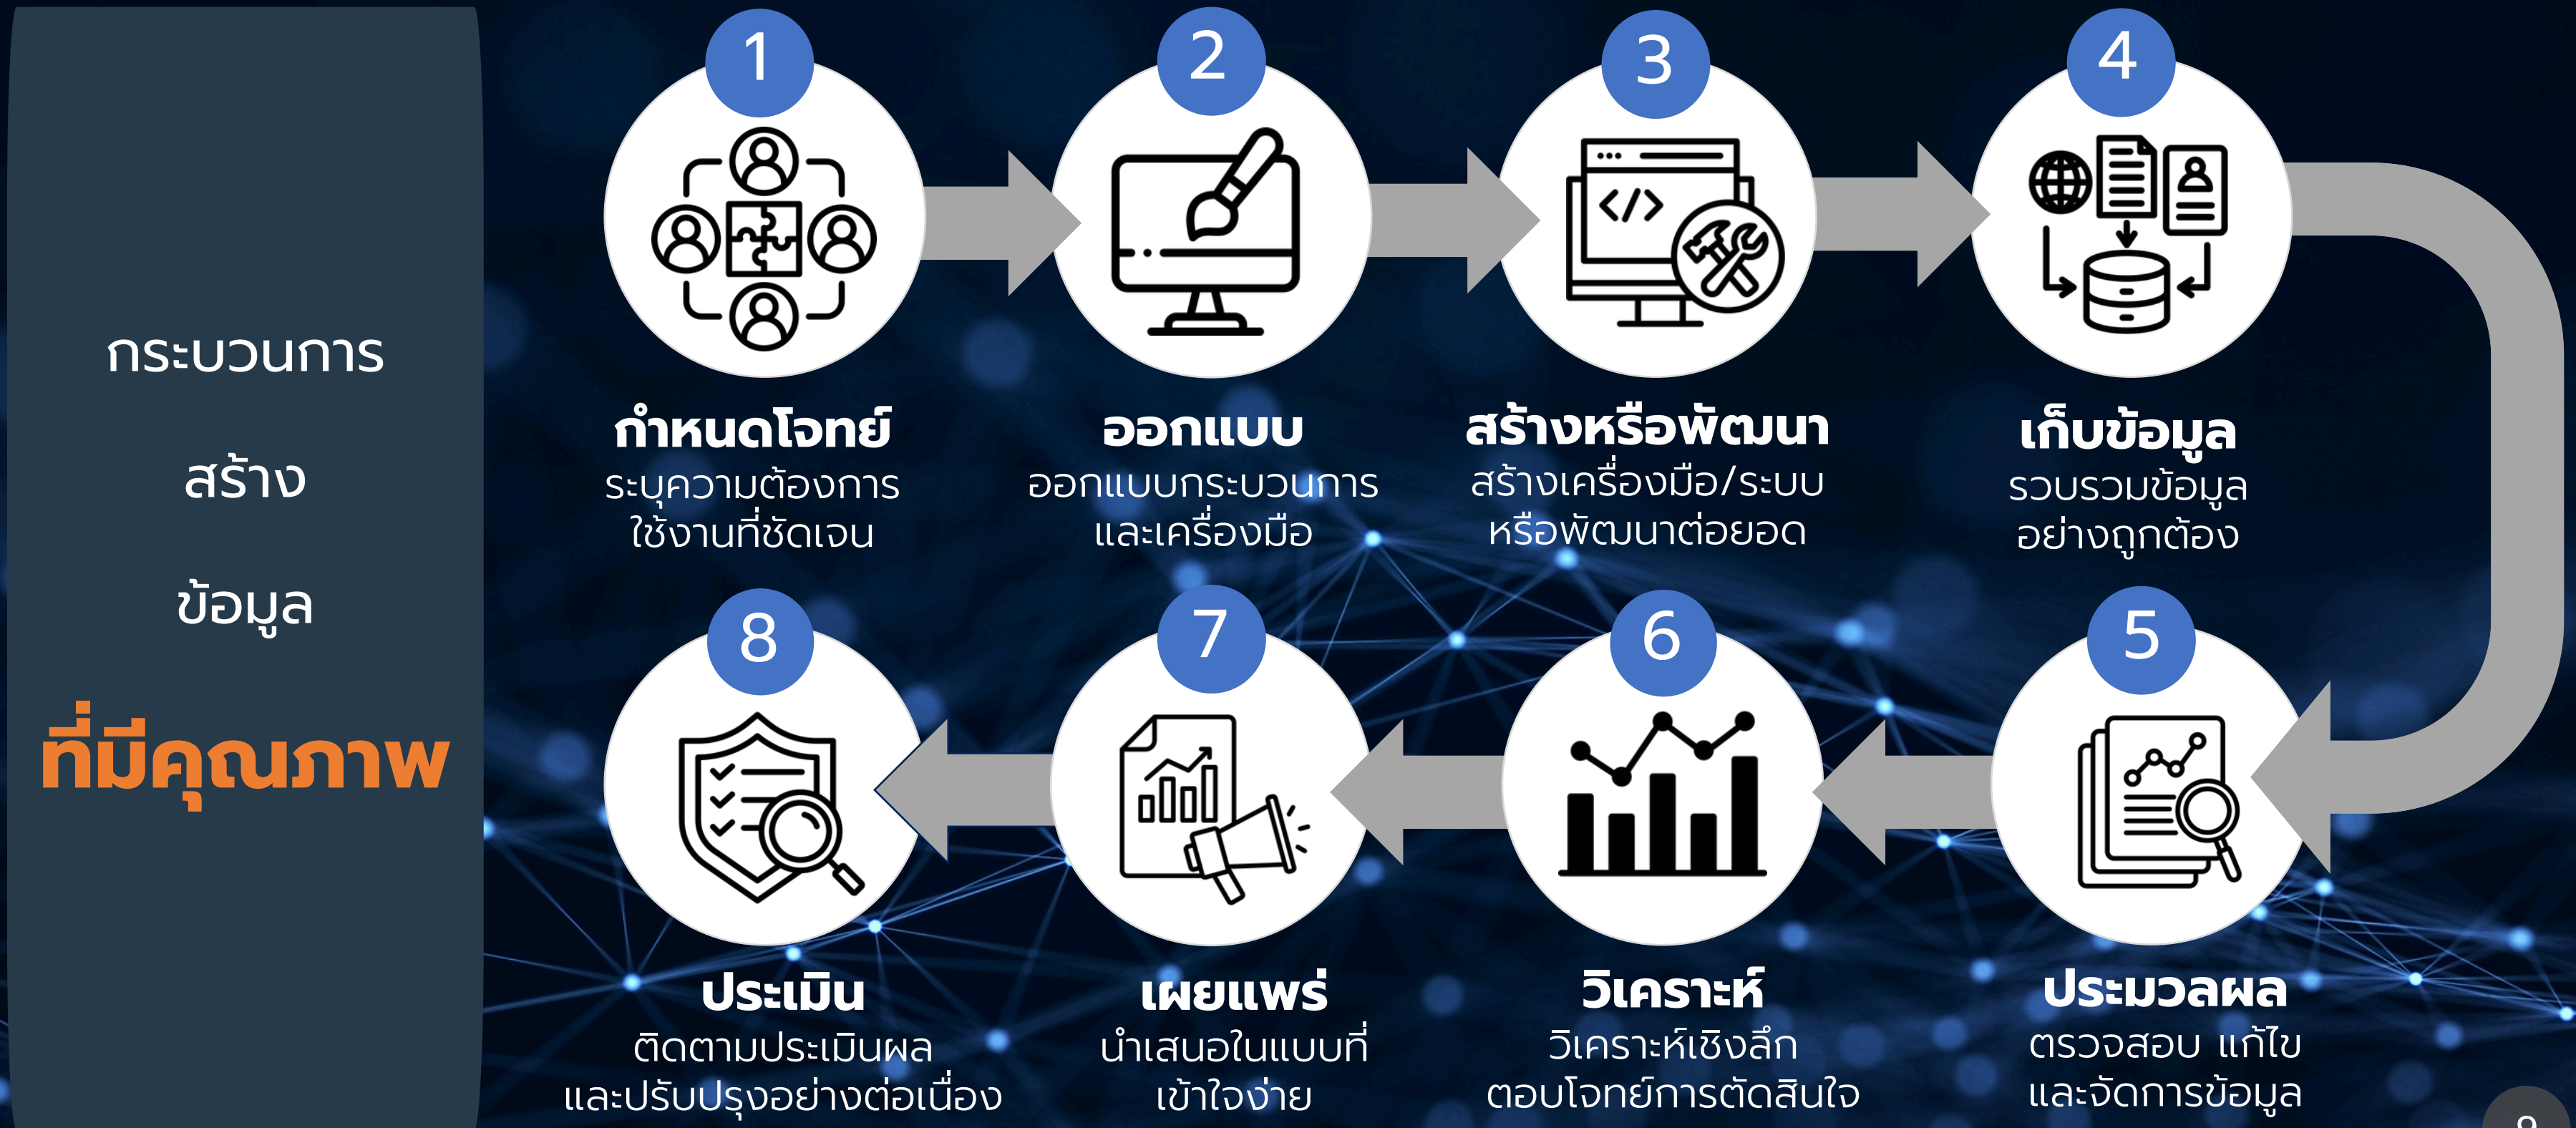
กระบวนการ

สร้าง

ข้อมูล

ที่มีคุณภาพ

1
กำหนดโจทย์
ระบุความต้องการใช้งานที่ชัดเจน

2
ออกแบบ
ออกแบบกระบวนการและเครื่องมือ

3
สร้างหรือพัฒนา
สร้างเครื่องมือ/ระบบหรือพัฒนาต่อยอด

4
เก็บข้อมูล
รวบรวมข้อมูลอย่างถูกต้อง

8
ประเมิน
ติดตามประเมินผลและปรับปรุงอย่างต่อเนื่อง

7
เผยแพร่
นำเสนอในแบบที่เข้าใจง่าย

6
วิเคราะห์
วิเคราะห์เชิงลึกตอบโจทย์การตัดสินใจ

5
ประมวลผล
ตรวจสอบ แก้ไขและจัดการข้อมูล